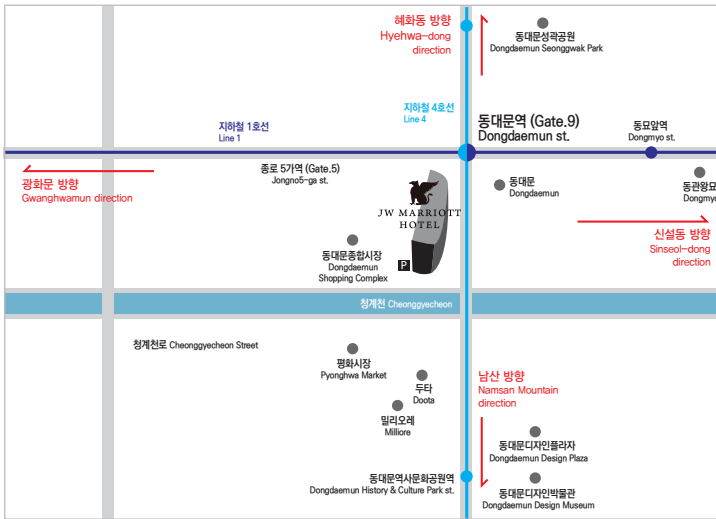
혜화동 방향
Hyehwa-dong direction

동대문성곽공원
Dongdaemun Seonggwak Park

지하철 4호선
Line 4

지하철 1호선
Line 1

동대문역 (Gate.9)
Dongdaemun st.

동묘앞역
Dongmyo st.

광화문 방향
Gwanghwamun direction

종로 5가역 (Gate.5)
Jongno5-ga st.

JW MARRIOTT HOTEL

동대문
Dongdaemun

동관왕묘
Dongmyo

신설동 방향
Sinseol-dong direction

동대문종합시장
Dongdaemun Shopping Complex

P

청계천 Cheonggyecheon

청계천로 Cheonggyecheon Street

평화시장
Pyonghwa Market

두타
Doota

밀리오레
Milliore

남산 방향
Namsan Mountain direction

동대문디자인플라자
Dongdaemun Design Plaza

동대문역사문화공원역
Dongdaemun History & Culture Park st.

동대문디자인박물관
Dongdaemun Design Museum